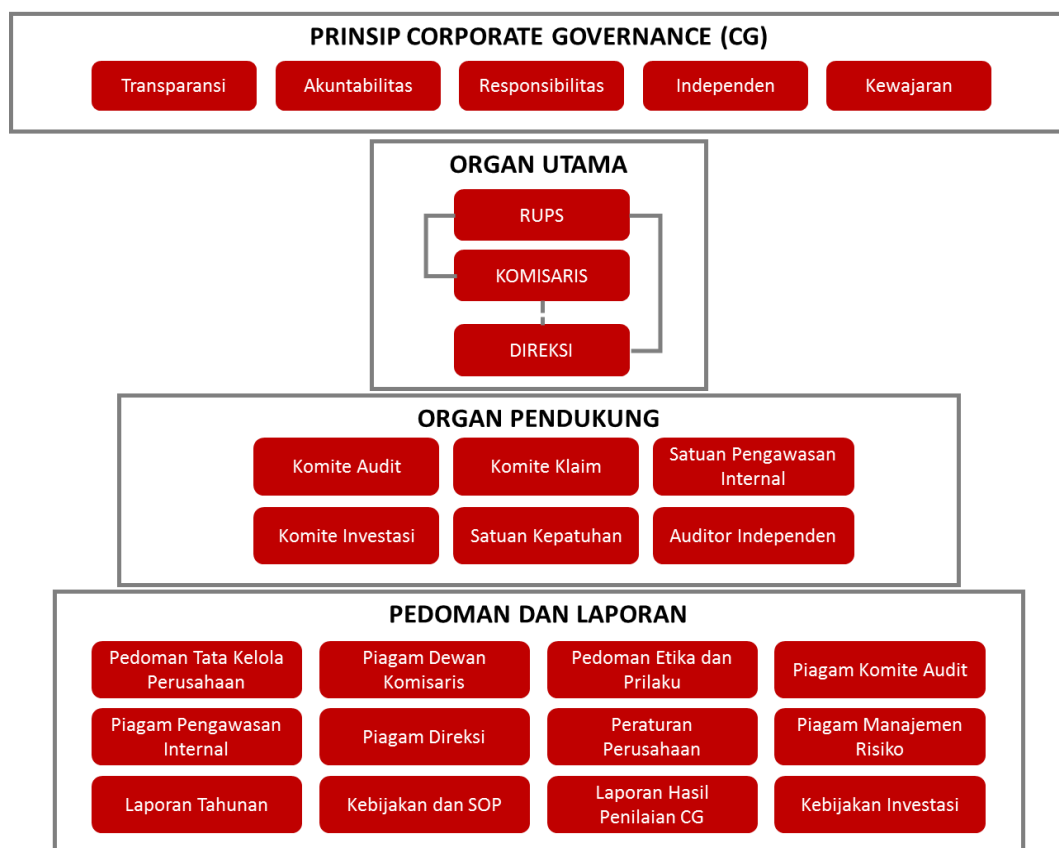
PRINSIP CORPORATE GOVERNANCE (CG)

Transparansi
Akuntabilitas
Responsibilitas
Independen
Kewajaran

ORGAN UTAMA

RUPS
KOMISARIS
DIREKSI

ORGAN PENDUKUNG

Komite Audit
Komite Klaim
Satuan Pengawasan Internal
Komite Investasi
Satuan Kepatuhan
Auditor Independen

PEDOMAN DAN LAPORAN

Pedoman Tata Kelola Perusahaan
Piagam Dewan Komisaris
Pedoman Etika dan Prilaku
Piagam Komite Audit
Piagam Pengawasan Internal
Piagam Direksi
Peraturan Perusahaan
Piagam Manajemen Risiko
Laporan Tahunan
Kebijakan dan SOP
Laporan Hasil Penilaian CG
Kebijakan Investasi